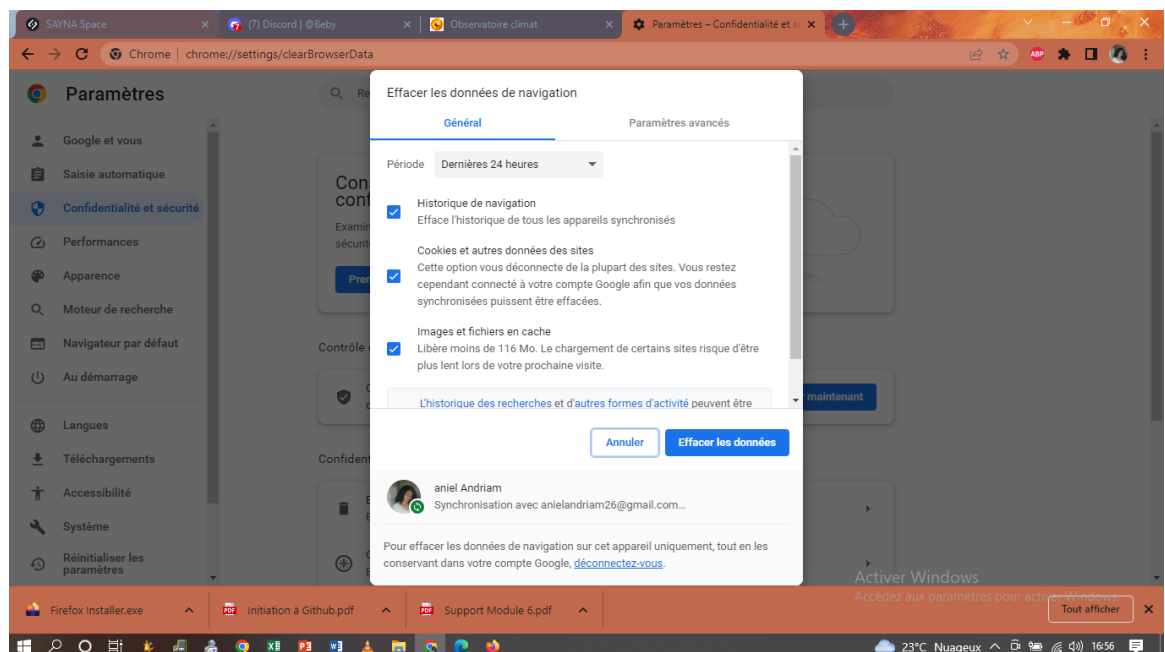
SAYNA Space
(7) Discord | @Beby
Observatoire climat
Paramètres – Confidentialité et sé

Chrome | chrome://settings/clearBrowserData

Paramètres

Google et vous
Saisie automatique
Confidentialité et sécurité
Performances
Apparence
Moteur de recherche
Navigateur par défaut
Au démarrage
Langues
Téléchargements
Accessibilité
Système
Réinitialiser les paramètres

Con
conf
Examir
sécurit
Pren
Contrôle
Confident
r maintenant

Effacer les données de navigation

Général
Paramètres avancés

Période Dernières 24 heures

Historique de navigation
Efface l'historique de tous les appareils synchronisés

Cookies et autres données des sites
Cette option vous déconnecte de la plupart des sites. Vous restez cependant connecté à votre compte Google afin que vos données synchronisées puissent être effacées.

Images et fichiers en cache
Libère moins de 116 Mo. Le chargement de certains sites risque d'être plus lent lors de votre prochaine visite.

L'historique des recherches et d'autres formes d'activité peuvent être

Annuler
Effacer les données

aniel Andriam
Synchronisation avec anielandriam26@gmail.com...

Pour effacer les données de navigation sur cet appareil uniquement, tout en les conservant dans votre compte Google, déconnectez-vous.

Activer Windows
Accédez aux paramètres pour activer Windows.

Firefox Installer.exe
Initiation à Github.pdf
Support Module 6.pdf
Tout afficher

23°C Nuageux 16:56